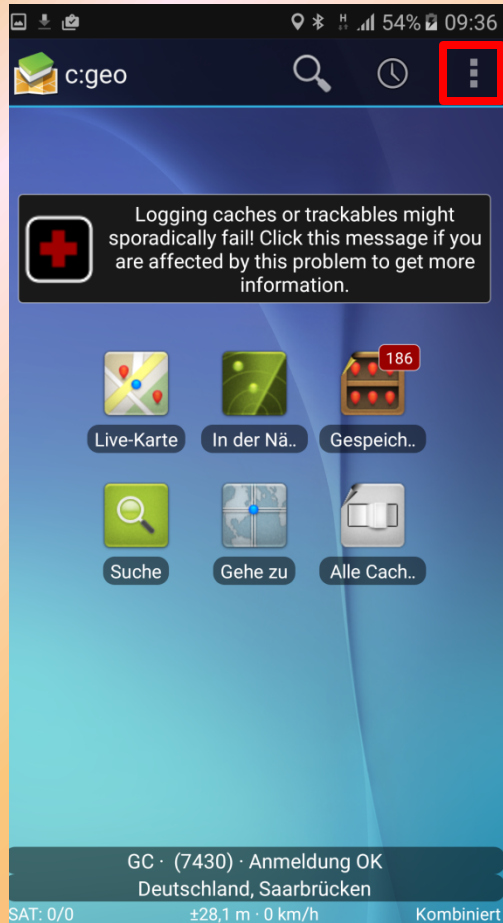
54% 09:36

c:geo

Logging caches or trackables might sporadically fail! Click this message if you are affected by this problem to get more information.

Live-Karte

In der Nä..

186

Gespeich..

Suche

Gehe zu

Alle Cach..

GC · (7430) · Anmeldung OK
Deutschland, Saarbrücken

SAT: 0/0 ±28,1 m · 0 km/h Kombiniert